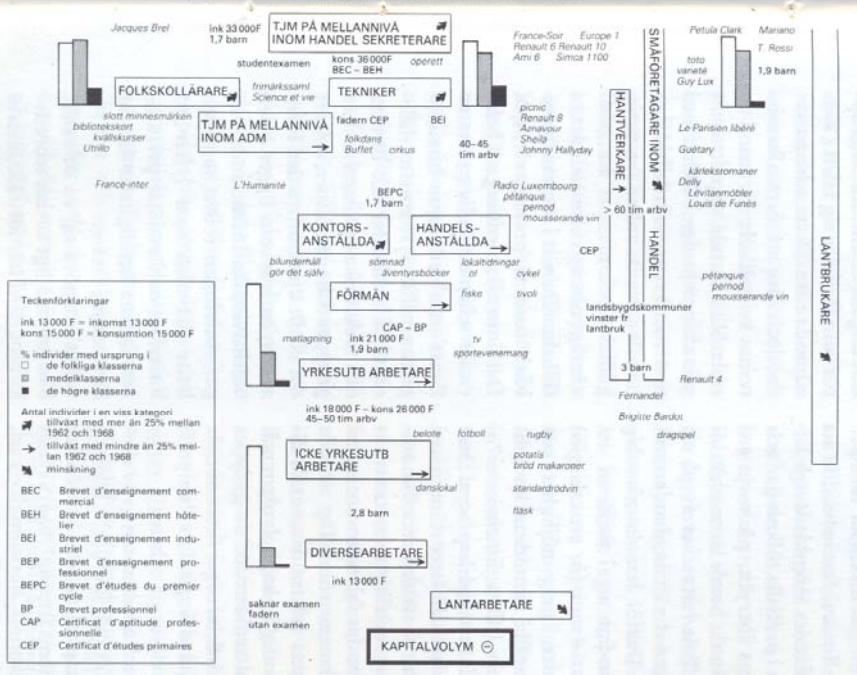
Jacques Brel

ink 33 000 F
1,7 barn

TJM PÅ MELLANNIVÅ INOM HANDEL SEKRETERARE

France-Soir Europe 1
Renault 6 Renault 10
Ami 6 Simca 1100

SMÅFÖRETAGARE INOM HANDEL

Petula Clark Mariano
T. Rossi
toto
vaneté
Guy Lux
1,9 barn

studentexamen
kons 36 000 F
BEC – BEH
operett

FOLKSKOLLÄRARE
frimärkssaml
Science et vie

TEKNIKER

slott minnesmärken
bibliotekskort
kvällskurser
Utrillo

TJM PÅ MELLANNIVÅ INOM ADM

fadern CEP
BEI
folkdans
Buffet cirkus

40–45 tim arbv

picnic
Renault 8
Aznavour
Sheila
Johnny Hallyday

HANTVERKARE

Le Parisien libéré
Guétary
kärleksromaner
Delly
Lévitanmöbler
Louis de Funès

France-inter
L'Humanité

BEPC
1,7 barn

Radio Luxembourg
pétanque
pernod
mousserande vin

> 60 tim arbv

KONTORS-ANSTÄLLDA

HANDELS-ANSTÄLLDA

CEP

LANTBRUKARE

bilunderhåll
gör det själv
sömnad
äventyrsböcker
lokaltidningar
ol
cykel

FÖRMÅN
fiske
tivoli

landsbygdskommuner
vinster fr
lantbruk

pétanque
pernod
mousserande vin

Teckenförklaringar

ink 13 000 F = inkomst 13 000 F
kons 15 000 F = konsumtion 15 000 F

% individer med ursprung i
de folkliga klasserna
medelklasserna
de högre klasserna

Antal individer i en viss kategori
tillväxt med mer än 25% mellan 1962 och 1968
tillväxt med mindre än 25% mellan 1962 och 1968
minskning

BEC Brevet d'enseignement commercial
BEH Brevet d'enseignement hôtelier
BEI Brevet d'enseignement industriel
BEP Brevet d'enseignement professionnel
BEPC Brevet d'études du premier cycle
BP Brevet professionnel
CAP Certificat d'aptitude professionnelle
CEP Certificat d'études primaires

matlagning
CAP – BP
ink 21 000 F
1,9 barn
tv
sportevenemang

YRKESUTB ARBETARE

3 barn
Renault 4
Fernandel
Brigitte Bardot
dragspel

ink 18 000 F – kons 26 000 F
45–50 tim arbv

belote
fotboll
rugby

ICKE YRKESUTB ARBETARE

potatis
bröd makaroner
danslokal
standardrödvin
fläsk

2,8 barn

DIVERSEARBETARE

ink 13 000 F

saknar examen
fadern
utan examen

LANTARBETARE

KAPITALVOLYM ⊖